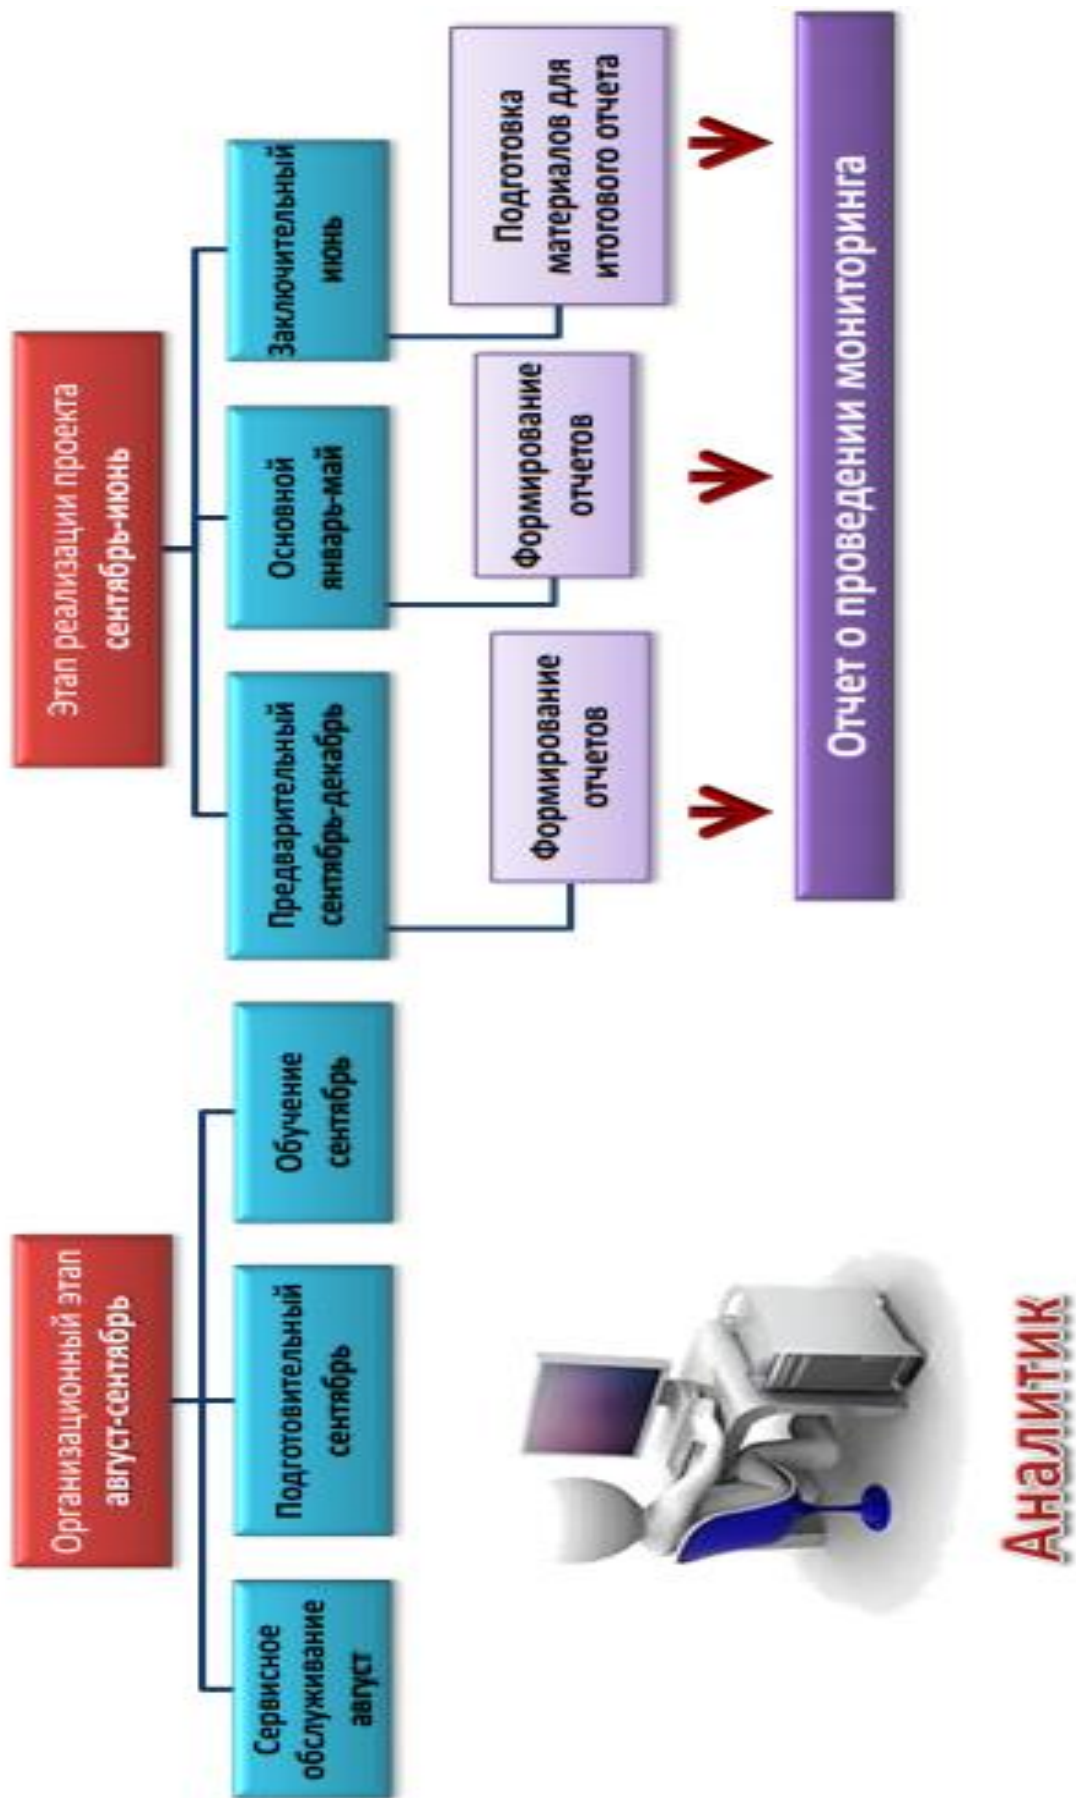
Аналитик

Организационный этап
август-сентябрь

Сервисное обслуживание
август

Подготовительный
сентябрь

Обучение
сентябрь

Этап реализации проекта
сентябрь-июнь

Предварительный
сентябрь-декабрь

Основной
январь-май

Заключительный
июнь

Формирование отчетов

Формирование отчетов

Подготовка материалов для итогового отчета

Отчет о проведении мониторинга